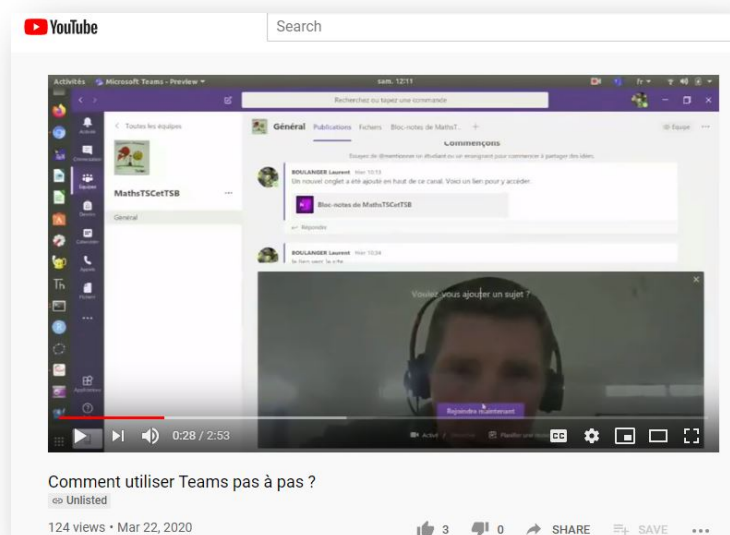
YouTube

Search

Activités Microsoft Teams - Preview sam. 12:11

Recherchez ou tapez une commande

< Toutes les équipes

MathsTSCetTSB ···

Général

Général Publications Fichiers Bloc-notes de MathsT... +

Équipe

Commençons

Essayez de @mentionner un étudiant ou un enseignant pour commencer à partager des idées.

BOULANGER Laurent Hier 10:15
Un nouvel onglet a été ajouté en haut de ce canal. Voici un lien pour y accéder.

Bloc-notes de MathsTSCetTSB

Répondre

BOULANGER Laurent Hier 10:34

Voulez-vous ajouter un sujet ?

Rejoindre maintenant

0:28 / 2:53

Comment utiliser Teams pas à pas ?

Unlisted

124 views • Mar 22, 2020

3 0 SHARE SAVE ...